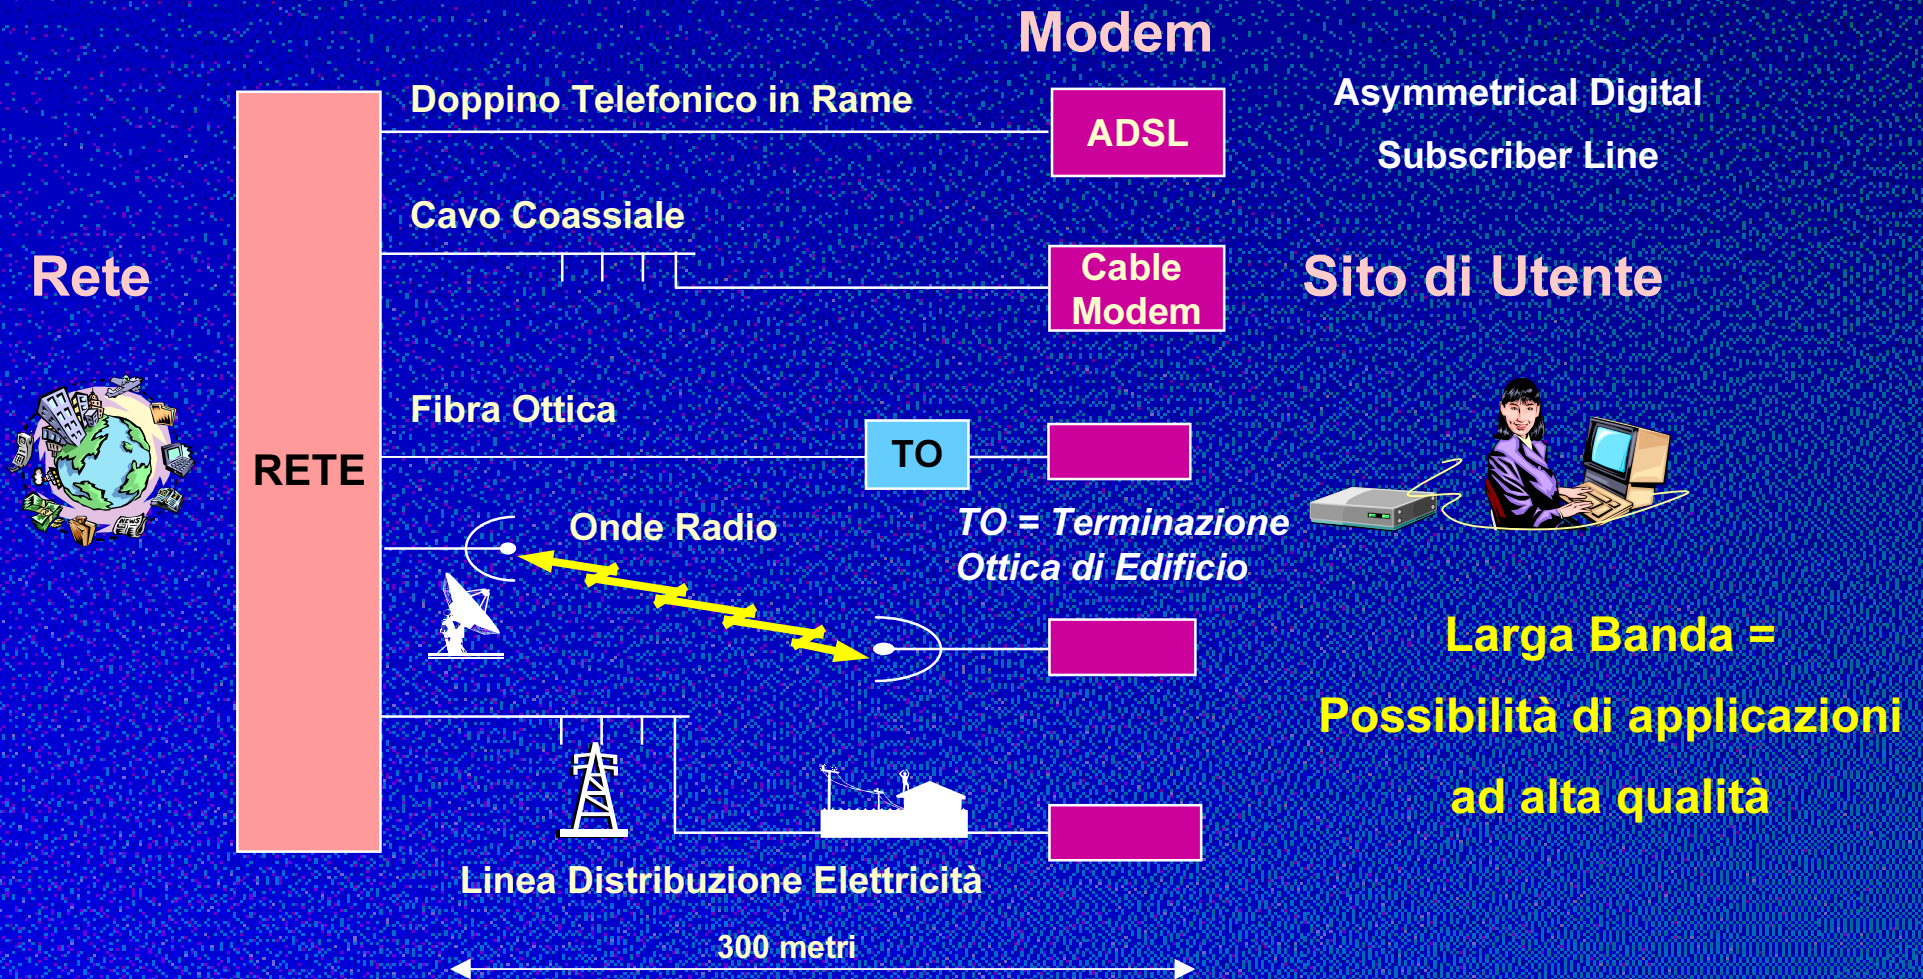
Modem

Rete

RETE

Doppino Telefonico in Rame

ADSL

Asymmetrical Digital Subscriber Line

Cavo Coassiale

Cable Modem

Sito di Utente

Fibra Ottica

TO

TO = Terminazione Ottica di Edificio

Onde Radio

Larga Banda = Possibilità di applicazioni ad alta qualità

Linea Distribuzione Elettricità

300 metri